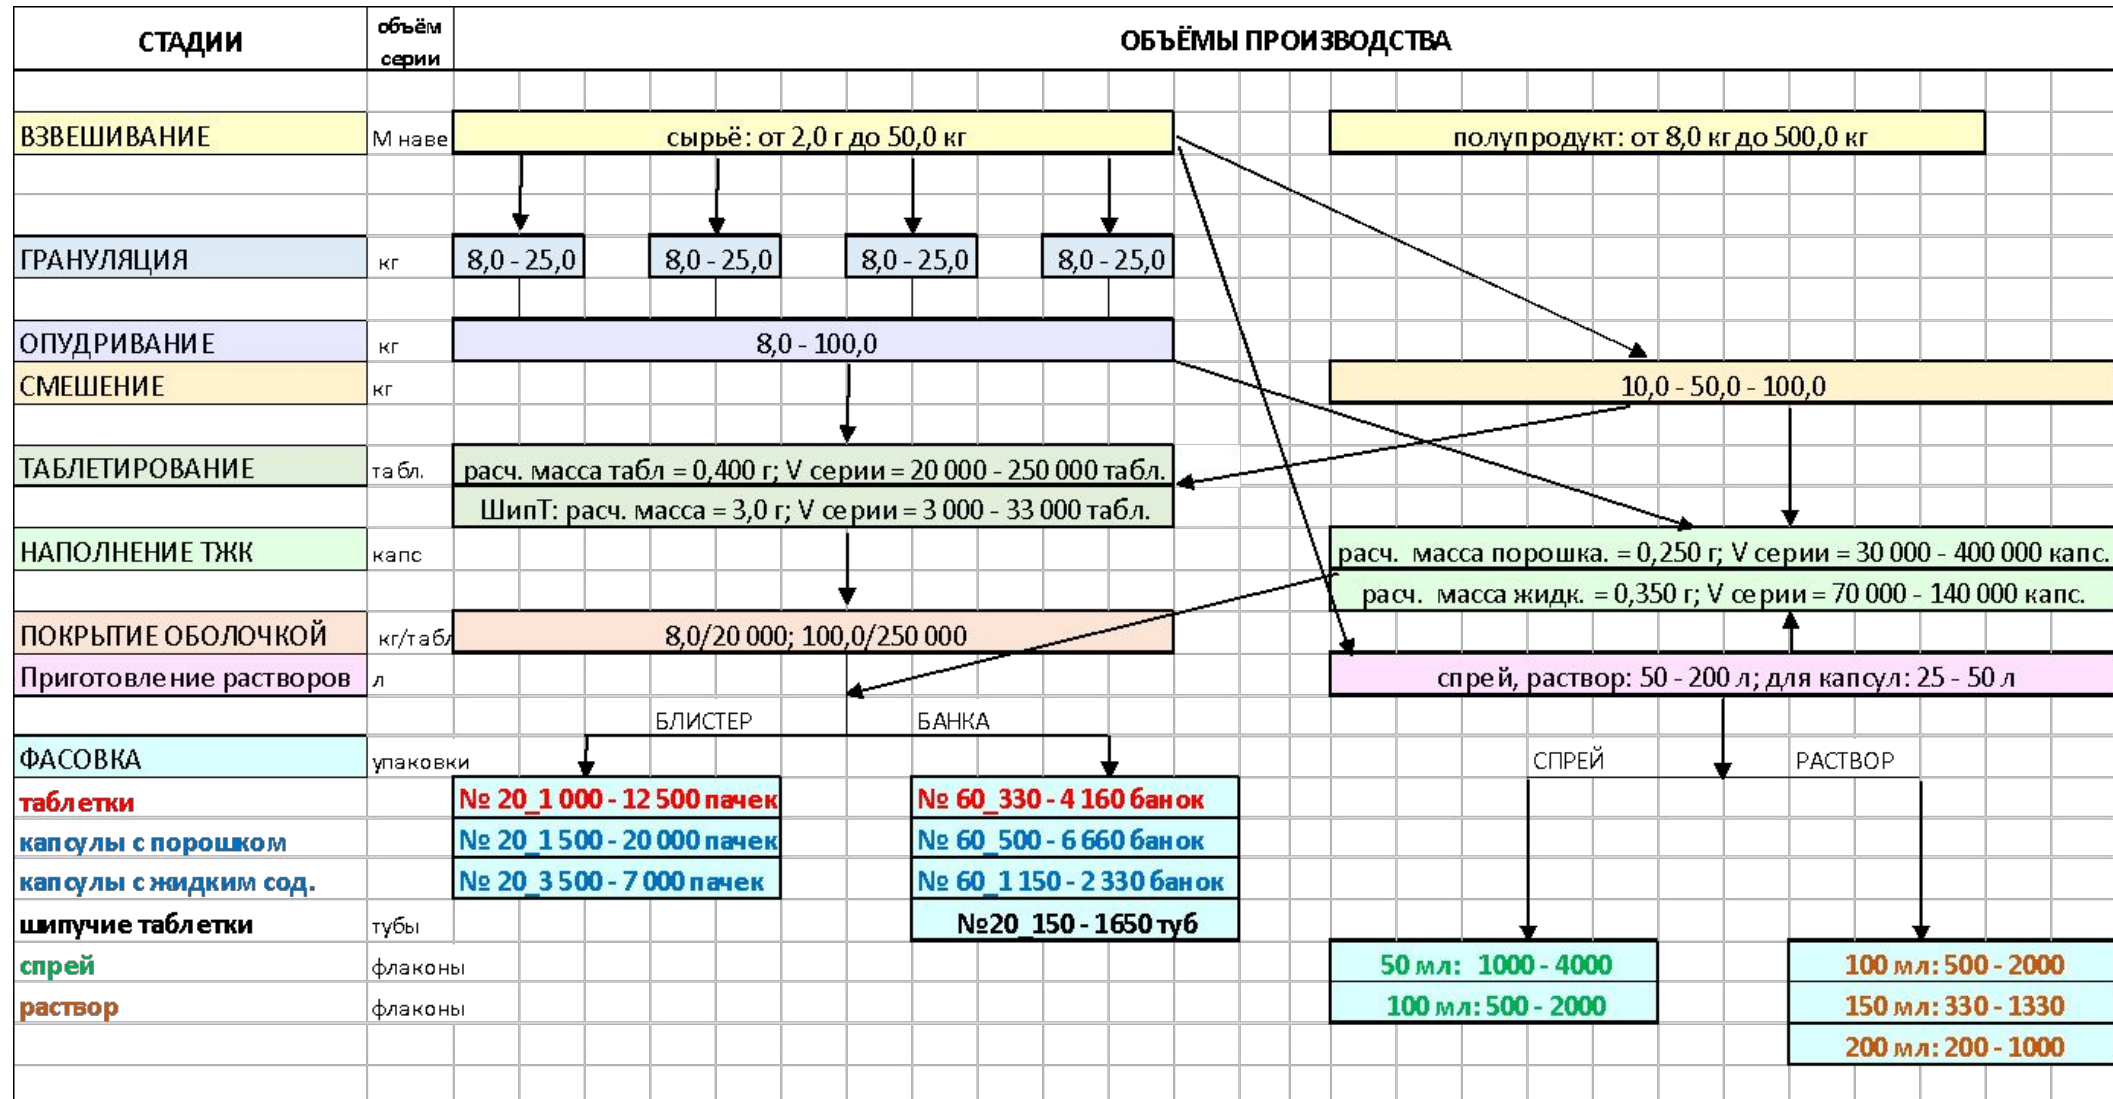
СТАДИИ | объём серии | ОБЪЁМЫ ПРОИЗВОДСТВА

ВЗВЕШИВАНИЕ | М наве | сырьё: от 2,0 г до 50,0 кг | полупродукт: от 8,0 кг до 500,0 кг

ГРАНУЛЯЦИЯ | кг | 8,0 - 25,0 | 8,0 - 25,0 | 8,0 - 25,0 | 8,0 - 25,0

ОПУДРИВАНИЕ | кг | 8,0 - 100,0

СМЕШЕНИЕ | кг | 10,0 - 50,0 - 100,0

ТАБЛЕТИРОВАНИЕ | табл. | расч. масса табл = 0,400 г; V серии = 20 000 - 250 000 табл.

ШипТ: расч. масса = 3,0 г; V серии = 3 000 - 33 000 табл.

НАПОЛНЕНИЕ ТЖК | капс | расч. масса порошка. = 0,250 г; V серии = 30 000 - 400 000 капс.

расч. масса жидк. = 0,350 г; V серии = 70 000 - 140 000 капс.

ПОКРЫТИЕ ОБОЛОЧКОЙ | кг/табл | 8,0/20 000; 100,0/250 000

Приготовление растворов | л | спрей, раствор: 50 - 200 л; для капсул: 25 - 50 л

БЛИСТЕР | БАНКА | СПРЕЙ | РАСТВОР

ФАСОВКА | упаковки

таблетки | № 20_1 000 - 12 500 пачек | № 60_330 - 4 160 банок

капсулы с порошком | № 20_1 500 - 20 000 пачек | № 60_500 - 6 660 банок

капсулы с жидким сод. | № 20_3 500 - 7 000 пачек | № 60_1 150 - 2 330 банок

шипучие таблетки | тубы | №20_150 - 1650 туб

спрей | флаконы | 50 мл: 1000 - 4000 | 100 мл: 500 - 2000

раствор | флаконы | 100 мл: 500 - 2000 | 150 мл: 330 - 1330 | 200 мл: 200 - 1000